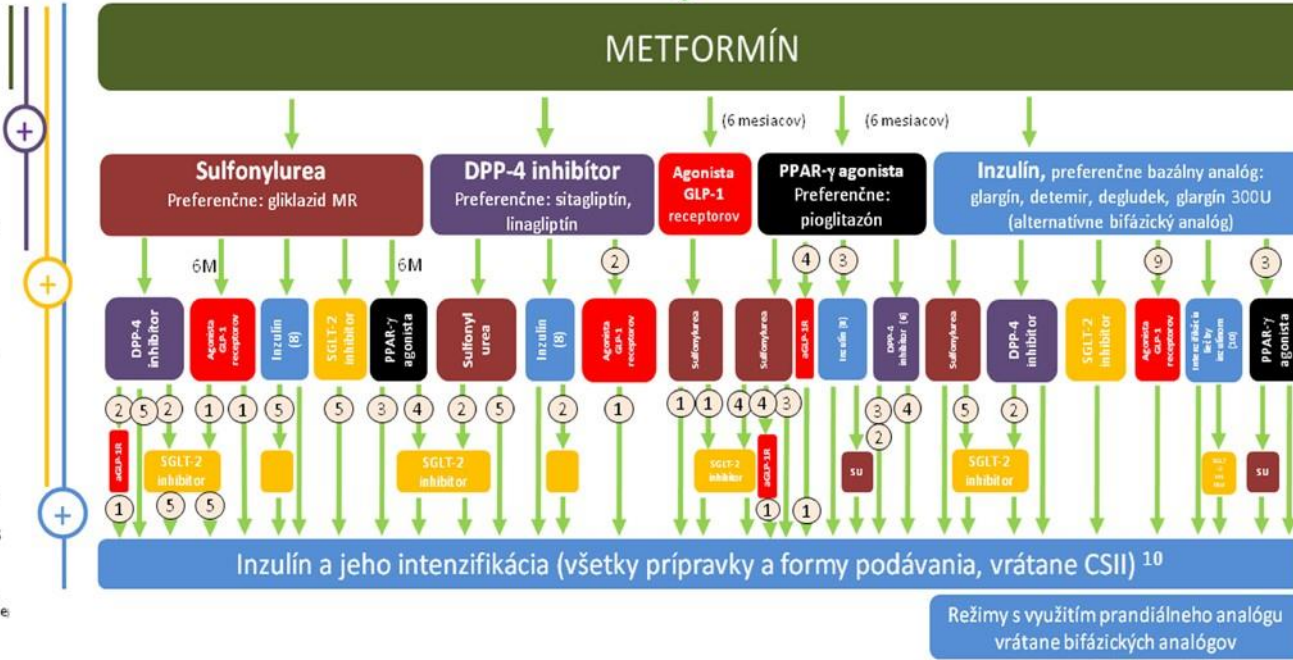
METFORMÍN

(6 mesiacov)

(6 mesiacov)

Sulfonylurea
Preferenčne: gliklazid MR

DPP-4 inhibítor
Preferenčne: sitagliptín, linagliptín

Agonista GLP-1 receptorov

PPAR-γ agonista
Preferenčne: pioglitazón

Inzulín, preferenčne bazálny analóg: glargín, detemir, degludek, glargín 300U (alternatívne bifázický analóg)

6M

6M

2

4

3

9

3

DPP-4 inhibítor

Agonista GLP-1 receptorov

Inzulín (8)

SGLT-2 inhibítor

PPAR-γ agonista

Sulfonyl urea

Inzulín (8)

Agonista GLP-1 receptorov

Sulfonylurea

Sulfonylurea

aGLP-1R

Inzulín (8)

DPP-4 inhibítor (6)

Sulfonylurea

DPP-4 inhibítor

SGLT-2 inhibítor

Agonista GLP-1 receptorov

Intenzifikácia liečby inzulínom (10)

PPAR-γ agonista

2 5 2 1 1 5 5 3 4 2 5 2 1 1 1 4 4 3 3 4 5 2

2

aGLP-1R

SGLT-2 inhibítor

5 5

1

SGLT-2 inhibítor

SGLT-2 inhibítor

aGLP-1R

SU

SGLT-2 inhibítor

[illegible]

SU

1 1

Inzulín a jeho intenzifikácia (všetky prípravky a formy podávania, vrátane CSII) $^{10}$

Režimy s využitím prandiálneho analógu vrátane bifázických analógov